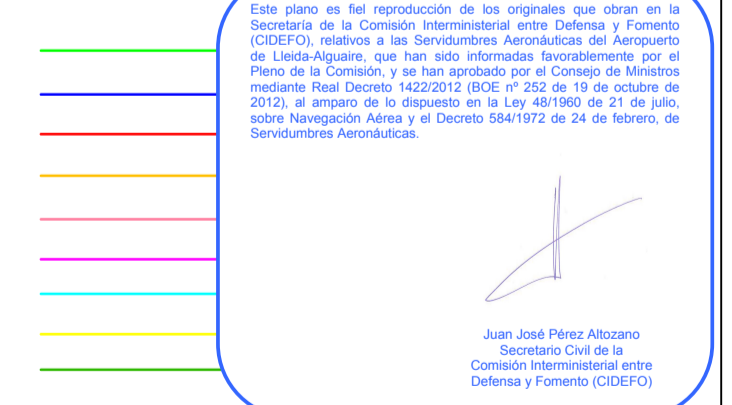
Este plano es fiel reproducción de los originales que obran en la Secretaría de la Comisión Interministerial entre Defensa y Fomento (CIDEFO), relativos a las Servidumbres Aeronáuticas del Aeropuerto de Lleida-Alguaire, que han sido informadas favorablemente por el Pleno de la Comisión, y se han aprobado por el Consejo de Ministros mediante Real Decreto 1422/2012 (BOE nº 252 de 19 de octubre de 2012), al amparo de lo dispuesto en la Ley 48/1960 de 21 de julio, sobre Navegación Aérea y el Decreto 584/1972 de 24 de febrero, de Servidumbres Aeronáuticas.

Juan José Pérez Altozano
Secretario Civil de la
Comisión Interministerial entre
Defensa y Fomento (CIDEFO)